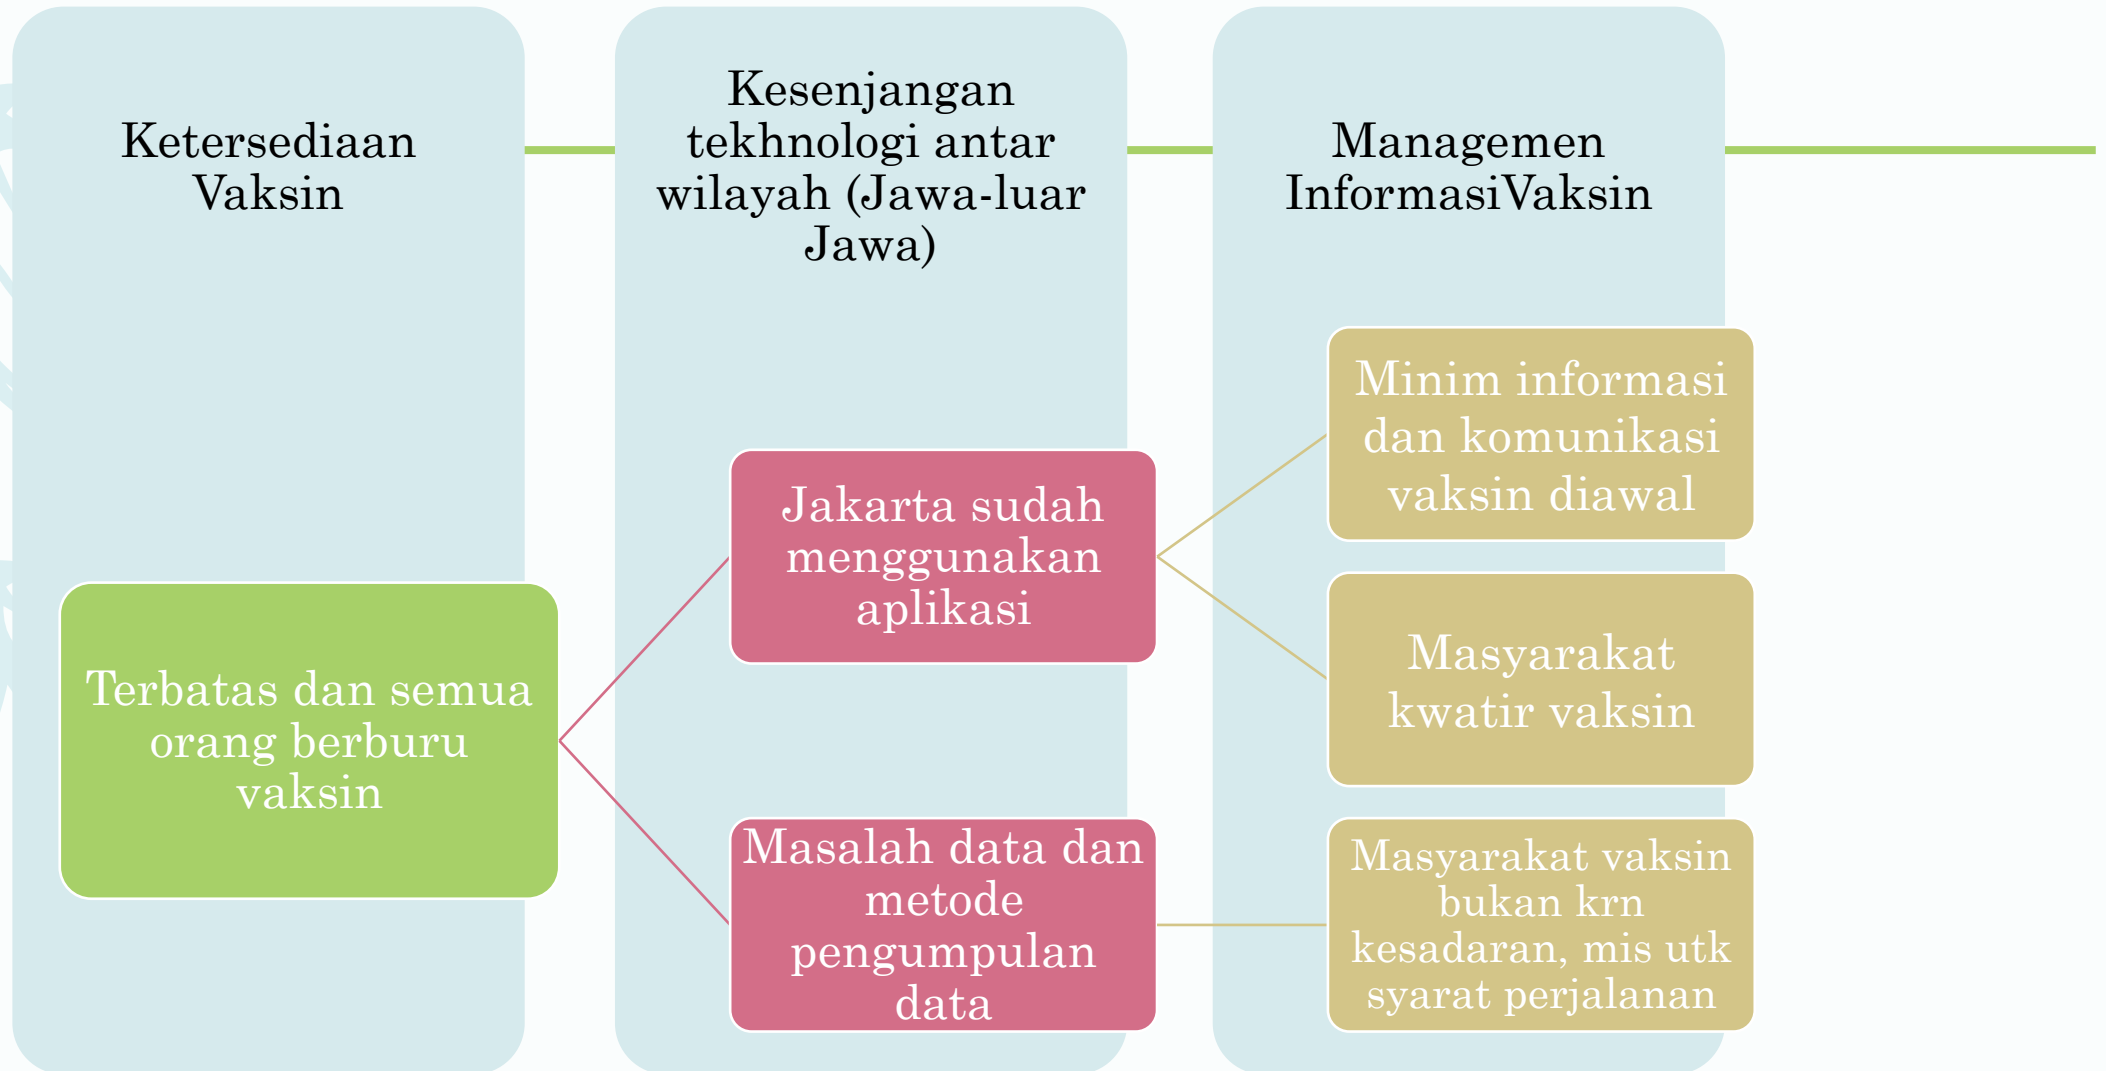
Ketersediaan Vaksin

Kesenjangan tekhnologi antar wilayah (Jawa-luar Jawa)

Managemen InformasiVaksin

Terbatas dan semua orang berburu vaksin

Jakarta sudah menggunakan aplikasi

Masalah data dan metode pengumpulan data

Minim informasi dan komunikasi vaksin diawal

Masyarakat kwatir vaksin

Masyarakat vaksin bukan krn kesadaran, mis utk syarat perjalanan